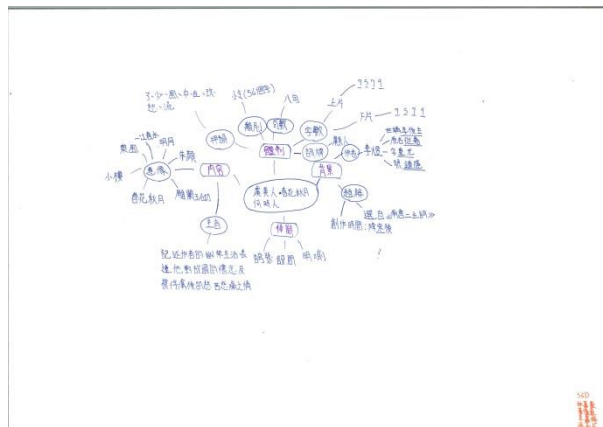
不-少-思-中-生-談-想-流

詩(56個字)

八句

上片

3 5 7 7

下片

3 5 7 7

押韻

格式

句數

字數

對偶

體制

詞牌

中心

背景

一往無前

明月

意象

朱顏

內容

小樓

東風

雕闌玉砌

春花秋月

世稱李後主

南唐國君

李煜

詞最老

號鍾隱

虞美人 · 春花秋月何時了

主旨

修辭

題解

選自《南唐二主詞》

創作時間：被害後

記述作者的亡國後生活表達他對故國的懷念及覆巢後而無法舊的痛悔之情

設問

誇張

比喻

56D